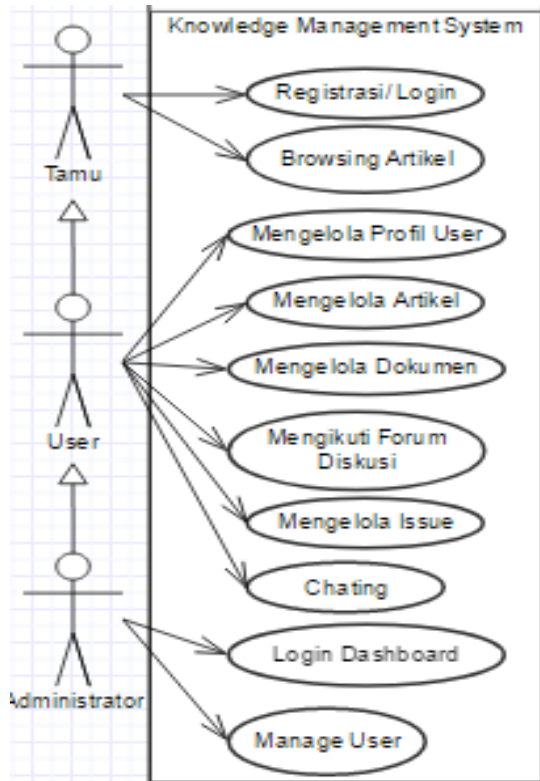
Knowledge Management System

Tamu

Registrasi/Login

Browsing Artikel

User

Mengelola Profil User

Mengelola Artikel

Mengelola Dokumen

Mengikuti Forum Diskusi

Mengelola Issue

Chating

Administrator

Login Dashboard

Manage User